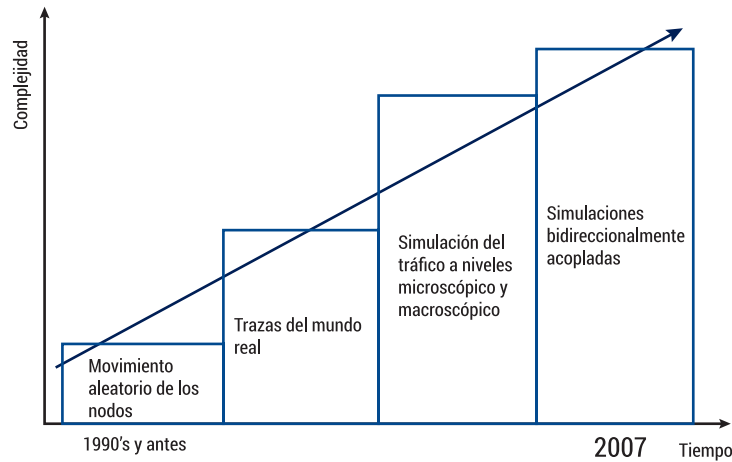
Complejidad

Movimiento aleatorio de los nodos

Trazas del mundo real

Simulación del tráfico a niveles microscópico y macroscópico

Simulaciones bidireccionalmente acopladas

1990's y antes

2007

Tiempo